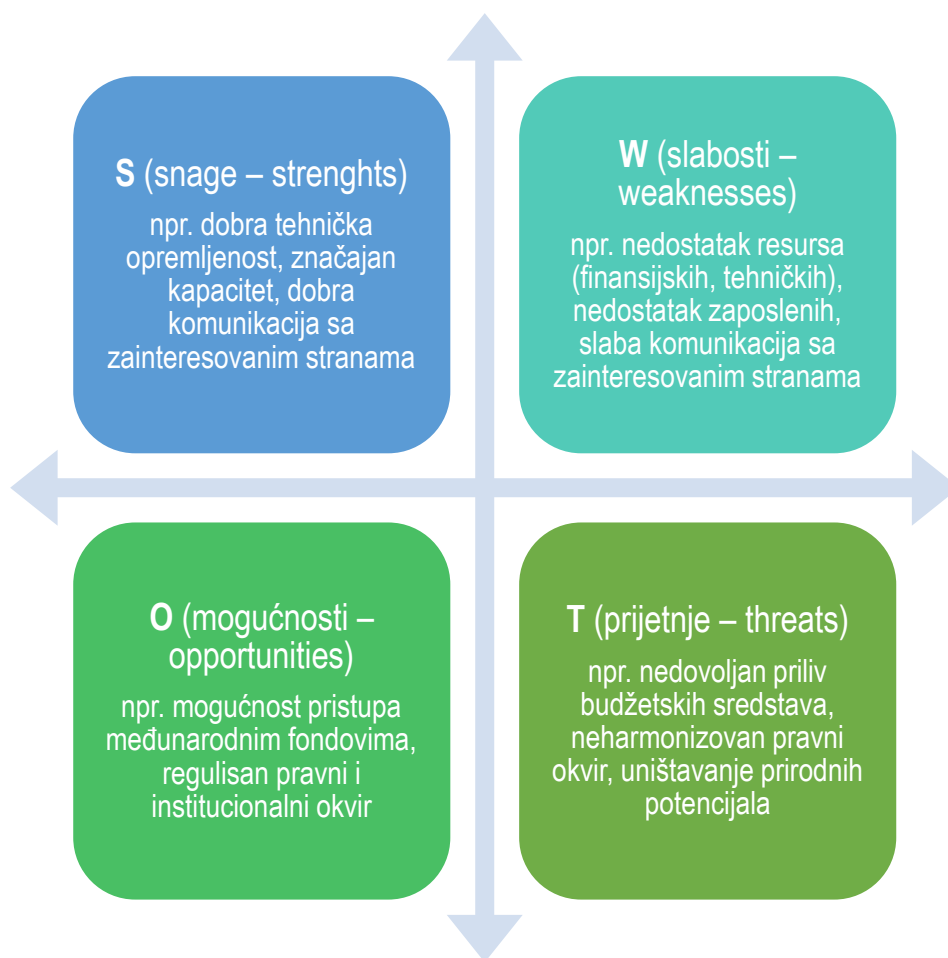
**S** (snage – strenghts)

npr. dobra tehnička opremljenost, značajan kapacitet, dobra komunikacija sa zainteresovanim stranama

**W** (slabosti – weaknesses)

npr. nedostatak resursa (finansijskih, tehničkih), nedostatak zaposlenih, slaba komunikacija sa zainteresovanim stranama

**O** (mogućnosti – opportunities)

npr. mogućnost pristupa međunarodnim fondovima, regulisan pravni i institucionalni okvir

**T** (prijetnje – threats)

npr. nedovoljan priliv budžetskih sredstava, neharmonizovan pravni okvir, uništavanje prirodnih potencijala